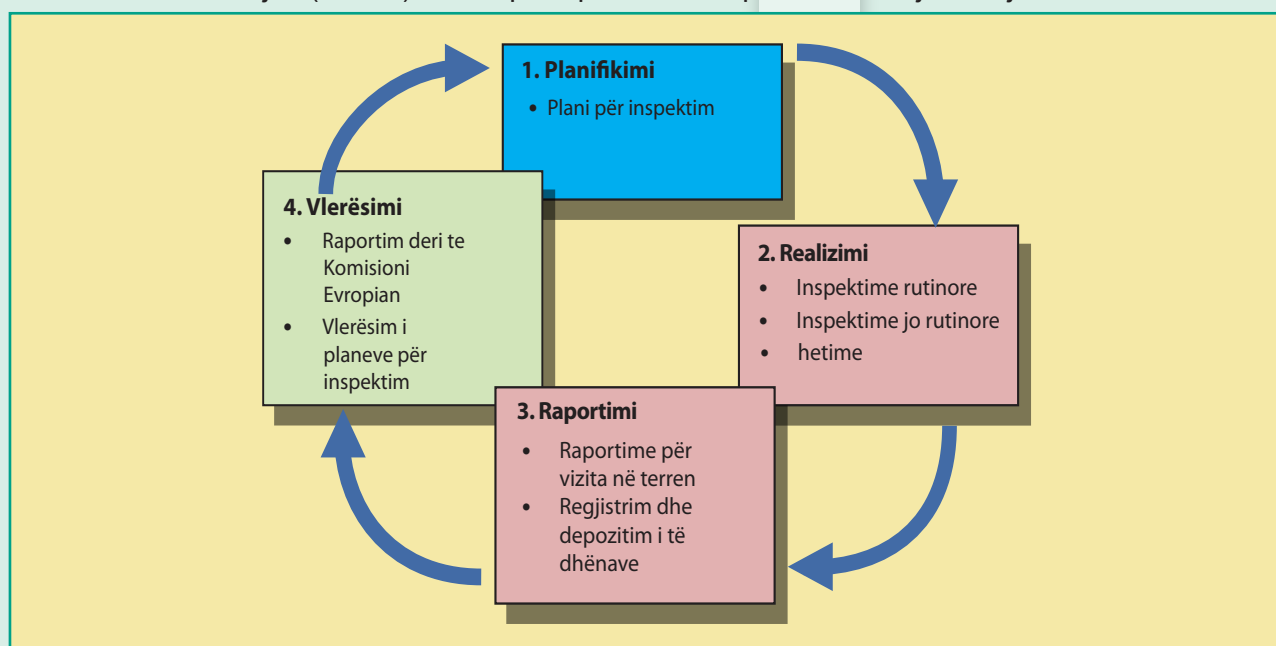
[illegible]

1. Planifikimi
• Plani për inspektim

2. Realizimi
• Inspektime rutinore
• Inspektime jo rutinore
• hetime

3. Raportimi
• Raportime për vizita në terren
• Regjistrim dhe depozitim i të dhënave

4. Vlerësimi
• Raportim deri te Komisioni Evropian
• Vlerësim i planeve për inspektim